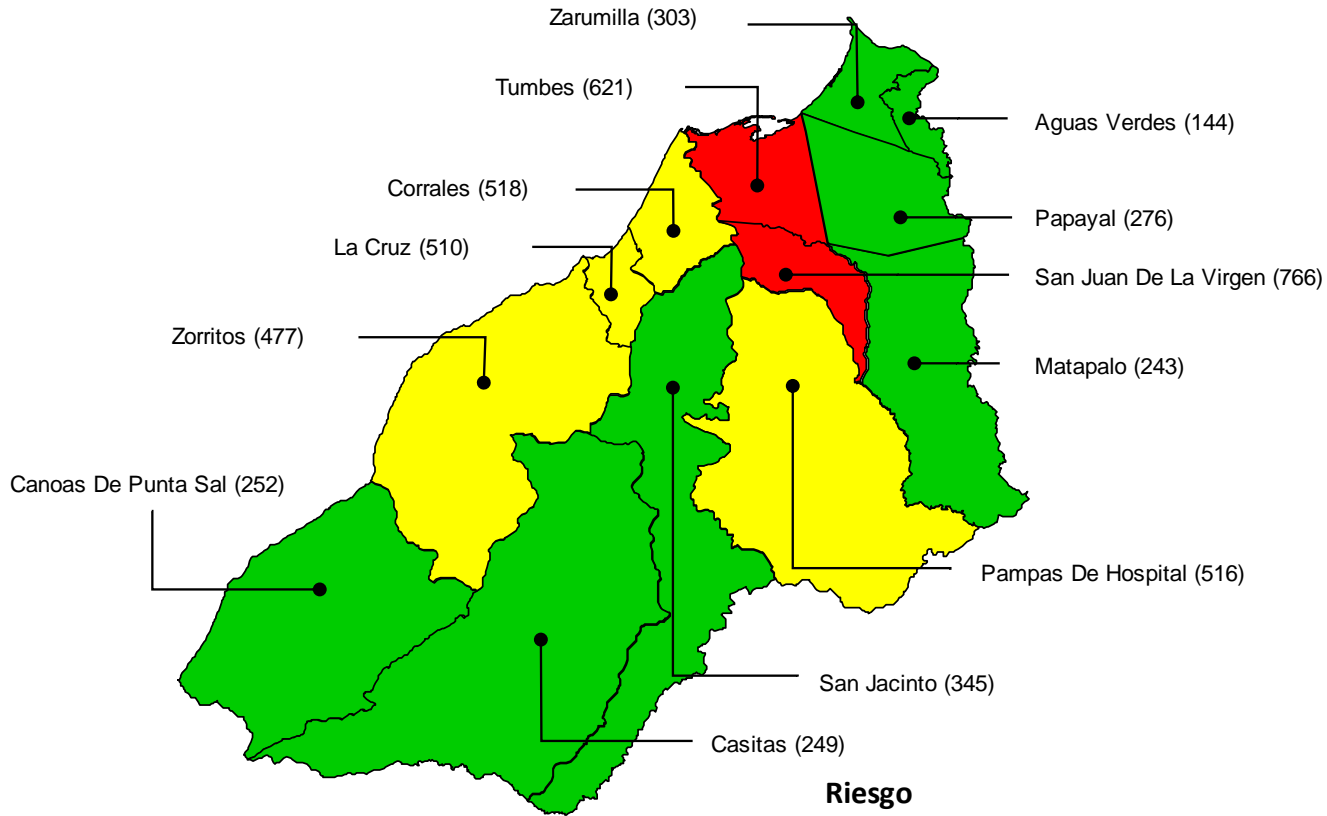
Zarumilla (303)

Tumbes (621)

Aguas Verdes (144)

Corrales (518)

Papayal (276)

La Cruz (510)

San Juan De La Virgen (766)

Zorritos (477)

Matapalo (243)

Canoas De Punta Sal (252)

Pampas De Hospital (516)

San Jacinto (345)

Casitas (249)

Riesgo